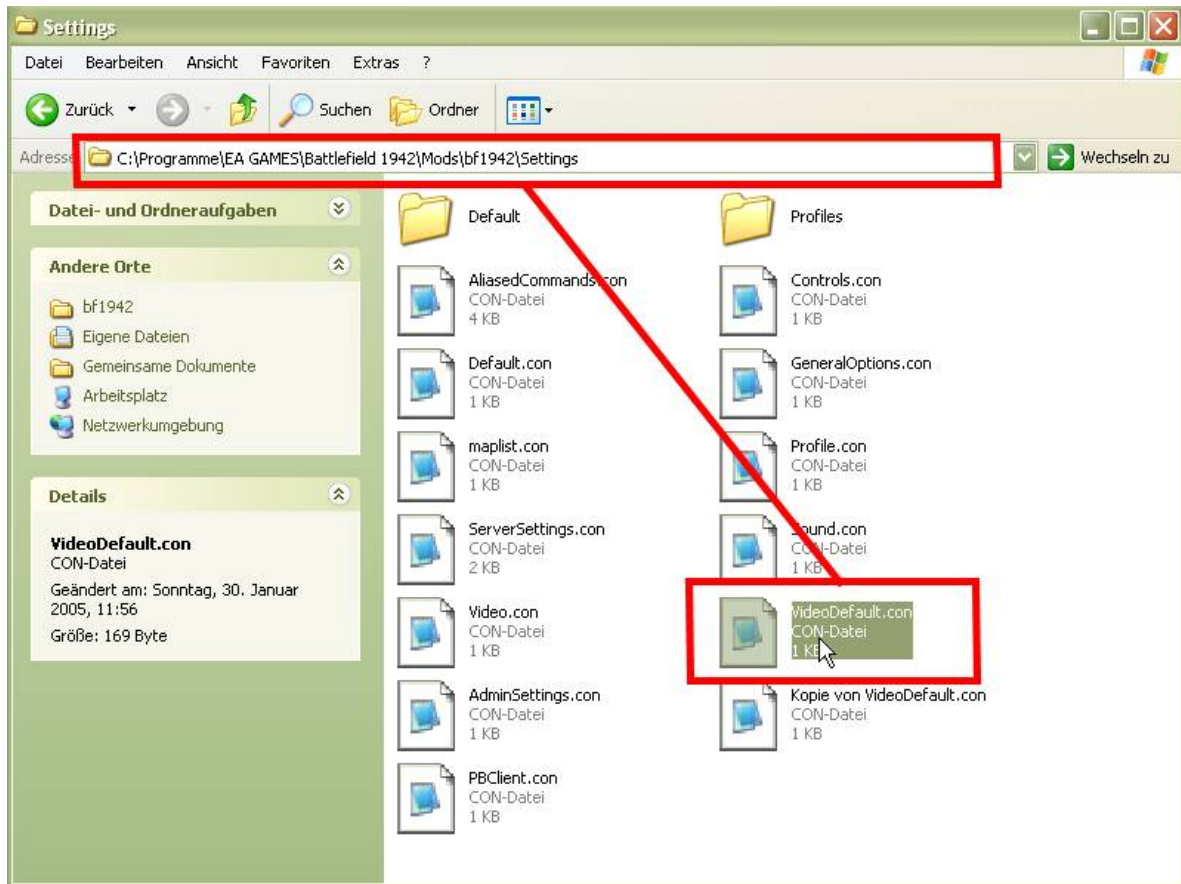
Settings

Datei Bearbeiten Ansicht Favoriten Extras ?

Zurück Suchen Ordner

Adresse C:\Programme\EA GAMES\Battlefield 1942\Mods\bf1942\Settings Wechseln zu

Datei- und Ordneraufgaben

Andere Orte

bf1942
Eigene Dateien
Gemeinsame Dokumente
Arbeitsplatz
Netzwerkumgebung

Details

VideoDefault.con
CON-Datei
Geändert am: Sonntag, 30. Januar 2005, 11:56
Größe: 169 Byte

Default

Profiles

AliasedCommands.con
CON-Datei
4 KB

Controls.con
CON-Datei
1 KB

Default.con
CON-Datei
1 KB

GeneralOptions.con
CON-Datei
1 KB

maplist.con
CON-Datei
1 KB

Profile.con
CON-Datei
1 KB

ServerSettings.con
CON-Datei
2 KB

Sound.con
CON-Datei
1 KB

Video.con
CON-Datei
1 KB

VideoDefault.con
CON-Datei
1 KB

AdminSettings.con
CON-Datei
1 KB

Kopie von VideoDefault.con
CON-Datei
1 KB

PBClient.con
CON-Datei
1 KB